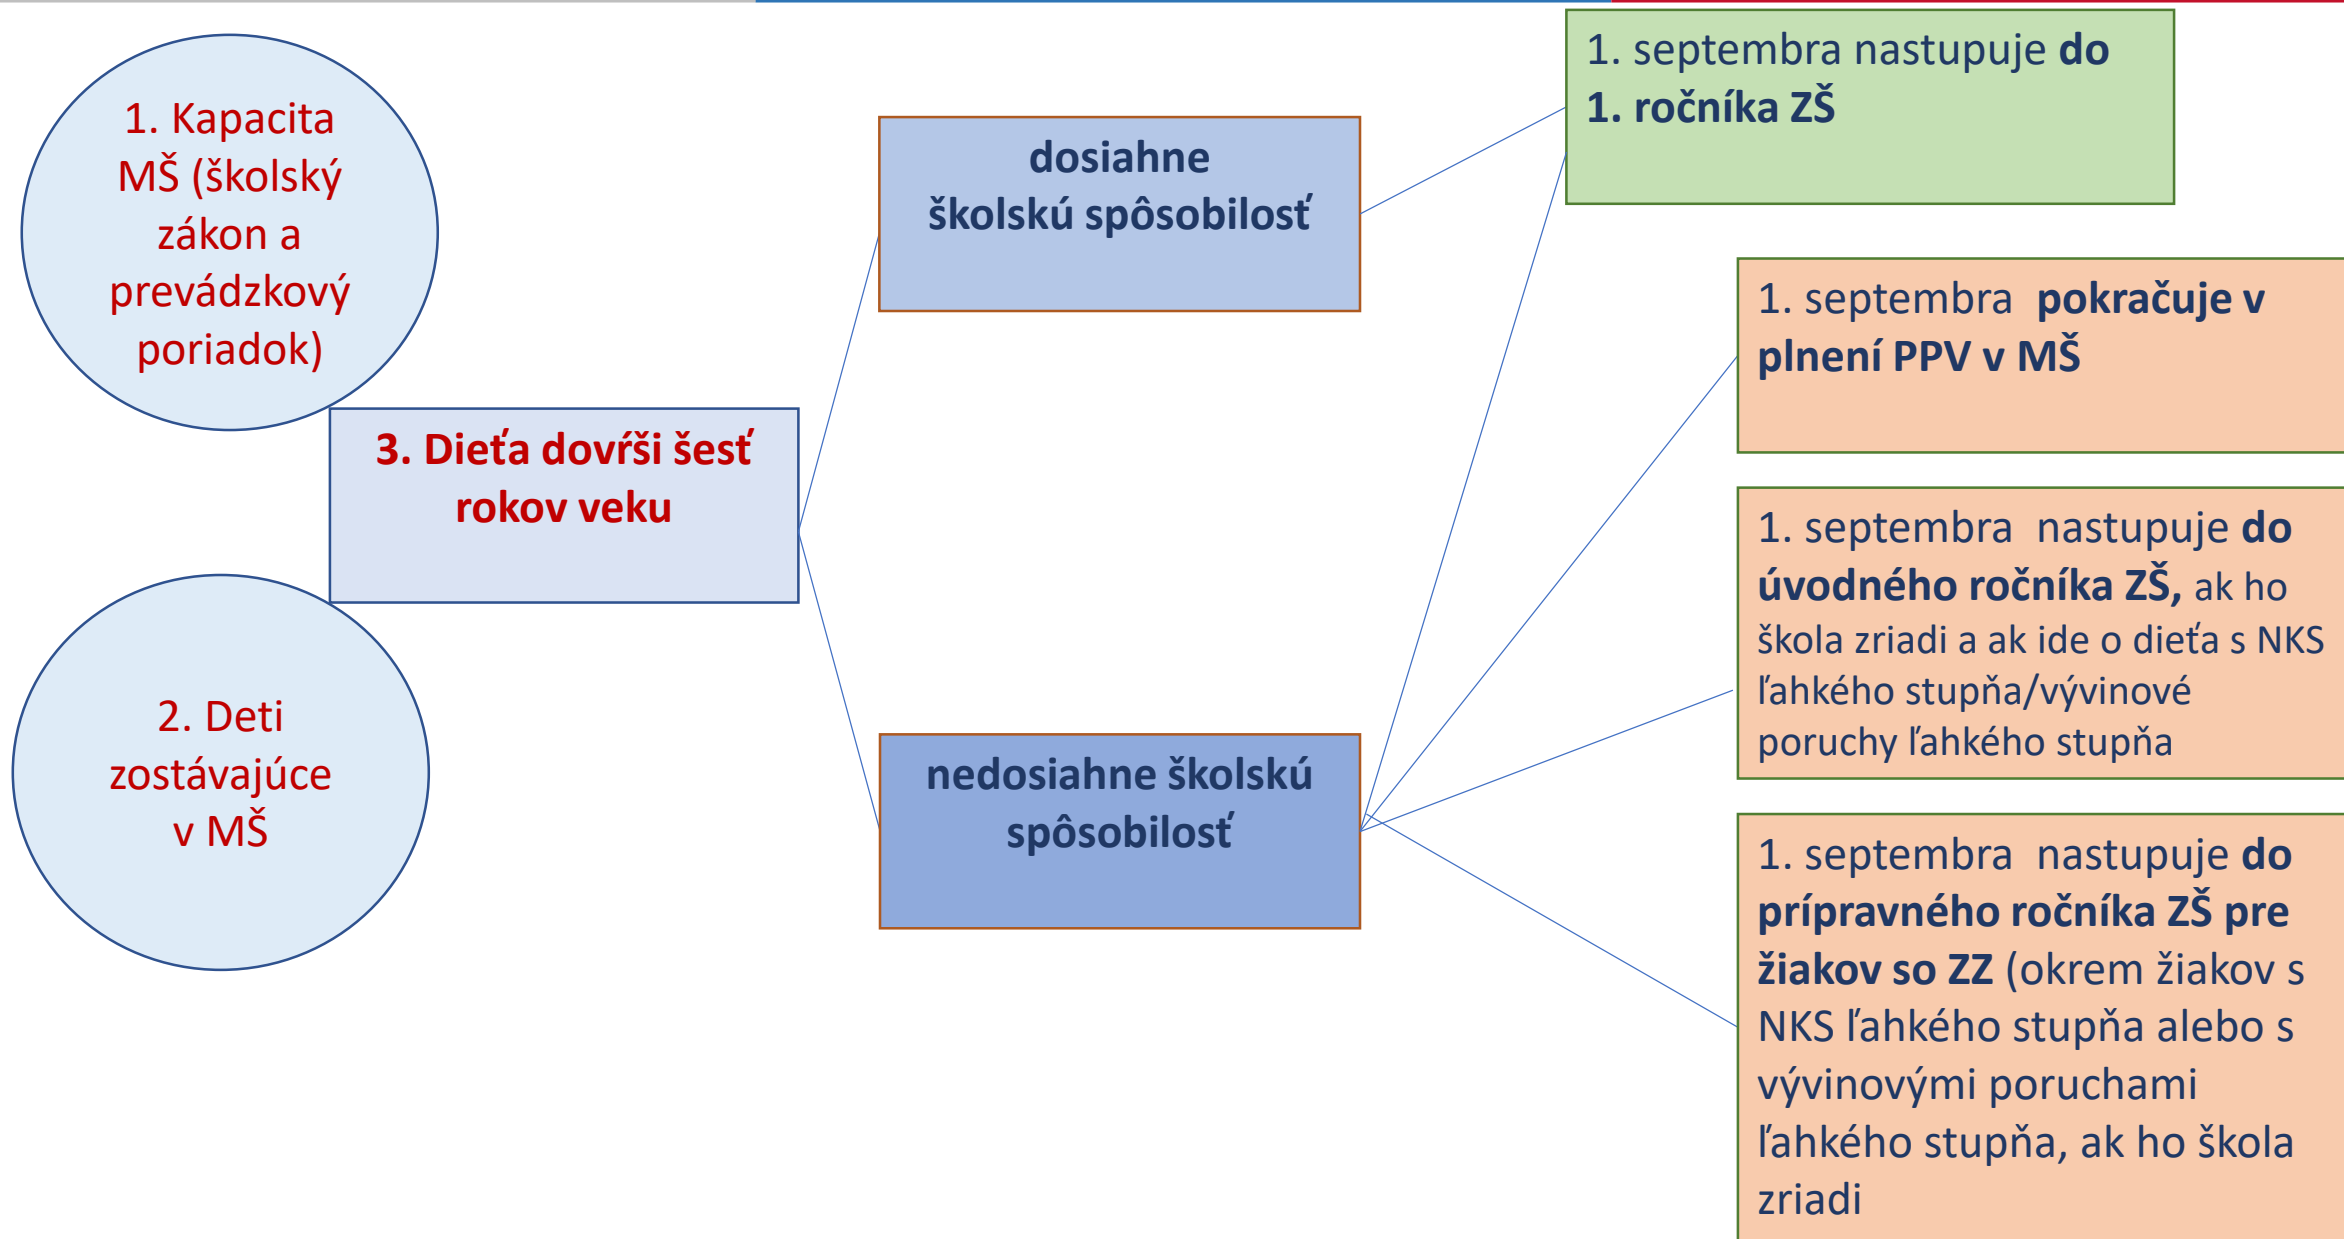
1. Kapacita MŠ (školský zákon a prevádzkový poriadok)

2. Deti zostávajúce v MŠ

3. Dieťa dovŕši šesť rokov veku

dosiahne školskú spôsobilosť

nedosiahne školskú spôsobilosť

1. septembra nastupuje do 1. ročníka ZŠ

1. septembra pokračuje v plnení PPV v MŠ

1. septembra nastupuje do úvodného ročníka ZŠ, ak ho škola zriadi a ak ide o dieťa s NKS ľahkého stupňa/vývinové poruchy ľahkého stupňa

1. septembra nastupuje do prípravného ročníka ZŠ pre žiakov so ZZ (okrem žiakov s NKS ľahkého stupňa alebo s vývinovými poruchami ľahkého stupňa, ak ho škola zriadi